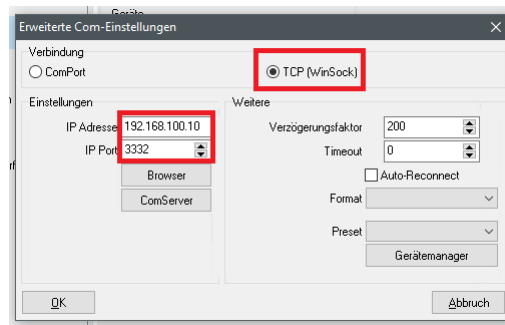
Geräte
Erweiterte Com-Einstellungen
Verbindung
ComPort
TCP (WinSock)
Einstellungen
IP Adresse 192.168.100.10
IP Port 3332
Browser
ComServer
Weitere
Verzögerungsfaktor 200
Timeout 0
Auto-Reconnect
Format
Preset
Gerätemanager
OK
Abbruch